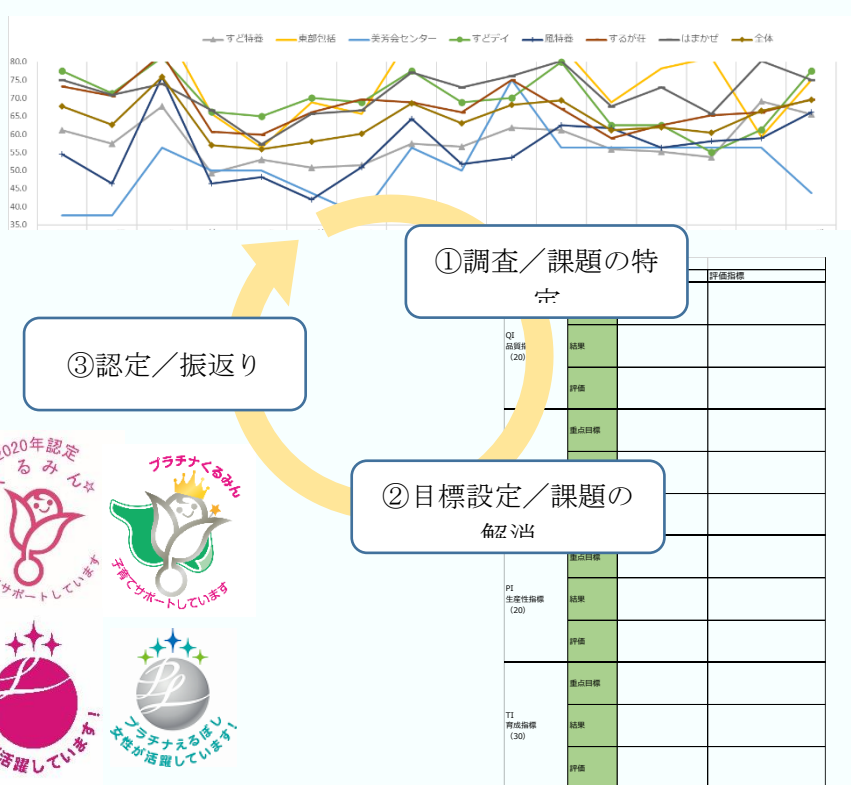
すど特養　東部包括　美芳会センター　すどデイ　鶴特養　するが荘　はまかぜ　全体

80.0
75.0
70.0
65.0
60.0
55.0
50.0
45.0
40.0
35.0

①調査／課題の特定

③認定／振返り

②目標設定／課題の解消

評価指標

QI
品質指標
（20）

結果

評価

重点目標

重点目標

PI
生産性指標
（20）

結果

評価

重点目標

TI
育成指標
（30）

結果

評価

2020年認定
くるみん
サポートしています

プラチナくるみん
子育てサポートしています

活躍しています！

プラチナえるぼし
女性が活躍しています！